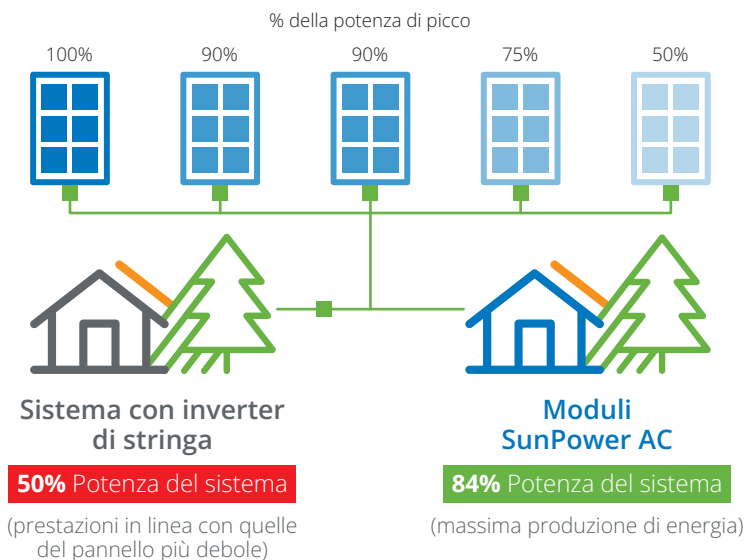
% della potenza di picco

100%

90%

90%

75%

50%

Sistema con inverter di stringa

50% Potenza del sistema

(prestazioni in linea con quelle del pannello più debole)

Moduli SunPower AC

84% Potenza del sistema

(massima produzione di energia)